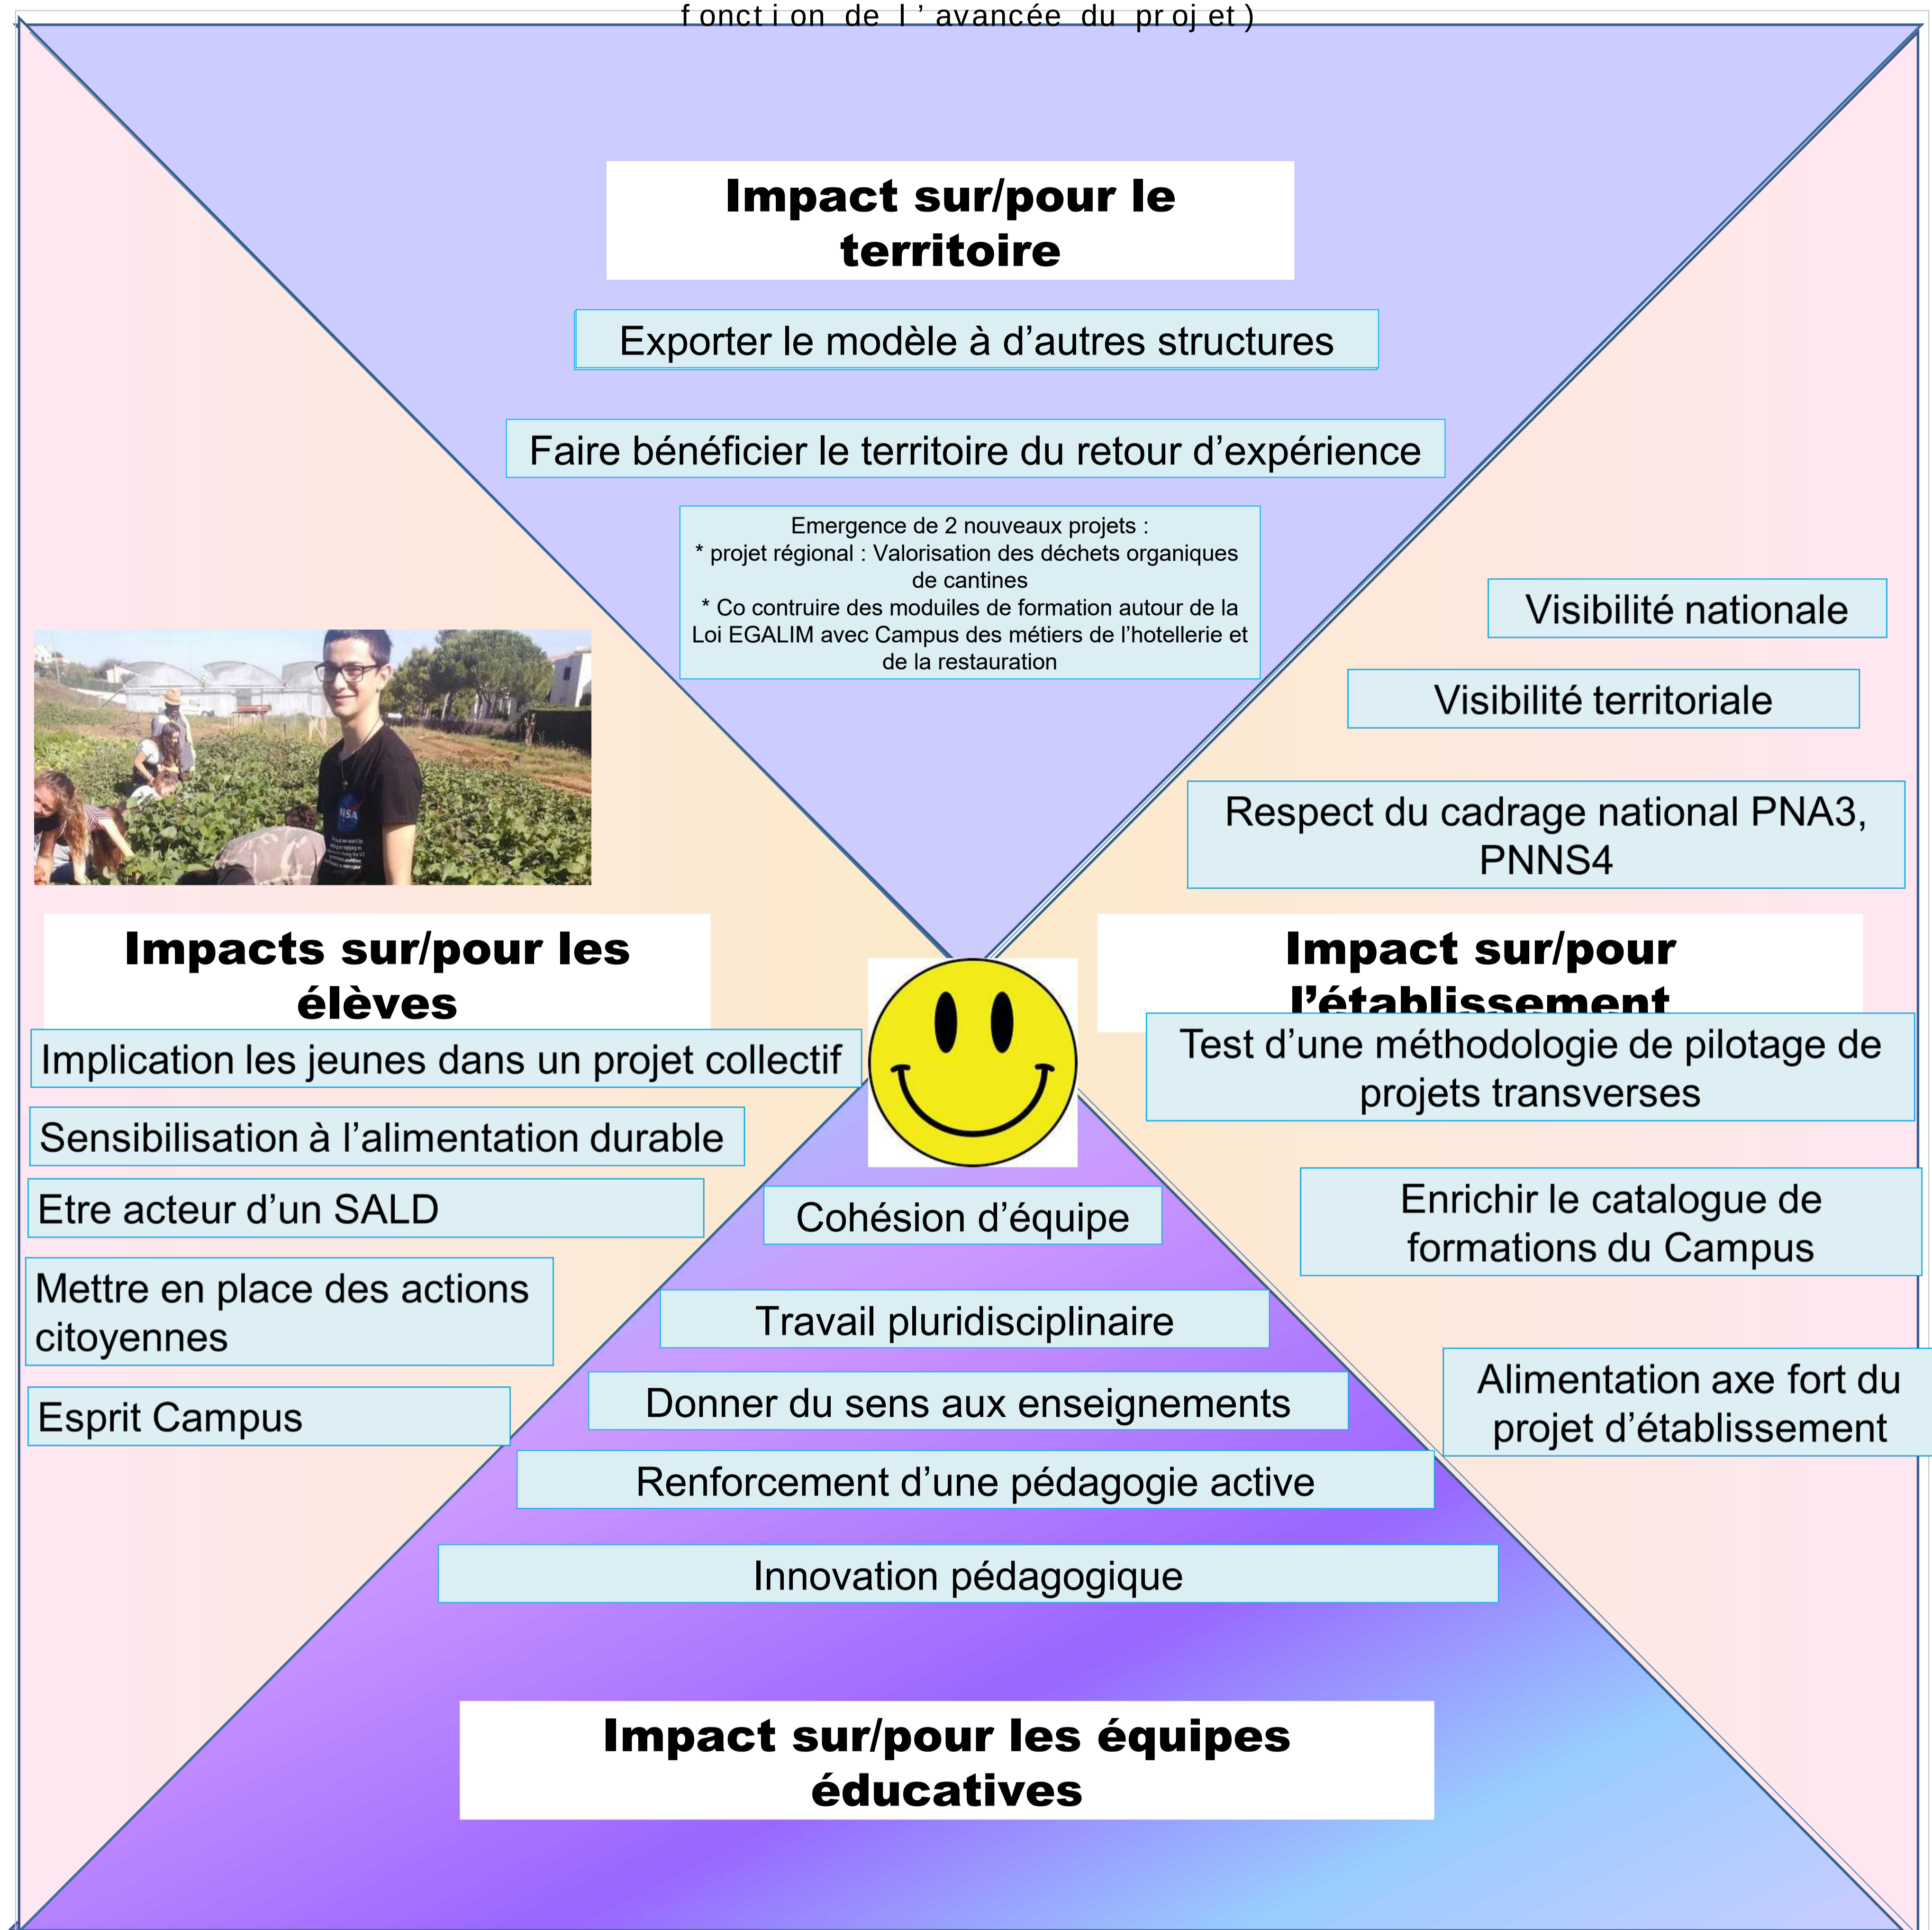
fonction de l'avancée du projet)

Impact sur/pour le territoire

Exporter le modèle à d'autres structures

Faire bénéficier le territoire du retour d'expérience

Emergence de 2 nouveaux projets :
* projet régional : Valorisation des déchets organiques de cantines
* Co contruire des moduiles de formation autour de la Loi EGALIM avec Campus des métiers de l'hotellerie et de la restauration

Visibilité nationale

Visibilité territoriale

Respect du cadrage national PNA3, PNNS4

Impacts sur/pour les élèves

Implication les jeunes dans un projet collectif

Sensibilisation à l'alimentation durable

Etre acteur d'un SALD

Mettre en place des actions citoyennes

Esprit Campus

Impact sur/pour l'établissement

Test d'une méthodologie de pilotage de projets transverses

Enrichir le catalogue de formations du Campus

Alimentation axe fort du projet d'établissement

Cohésion d'équipe

Travail pluridisciplinaire

Donner du sens aux enseignements

Renforcement d'une pédagogie active

Innovation pédagogique

Impact sur/pour les équipes éducatives